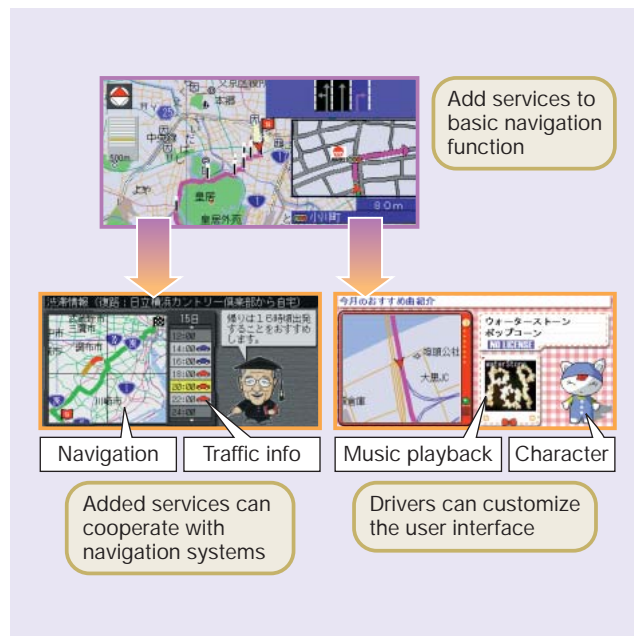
Add services to basic navigation function

本郷
皇居
皇居外苑
小川町
500m
8.0m

渋滞情報（復路：日立靖浜カントリー倶楽部から自宅）
15日
12:00
14:00
16:00
18:00
20:00
22:00
24:00
帰りは16時頃出発することをおすすめします。
調布市
川崎市

今月のおすすめ曲紹介
ウォーターストーン
ポップコーン
NO LICENSE
大黒JC

Navigation
Traffic info
Music playback
Character

Added services can cooperate with navigation systems

Drivers can customize the user interface